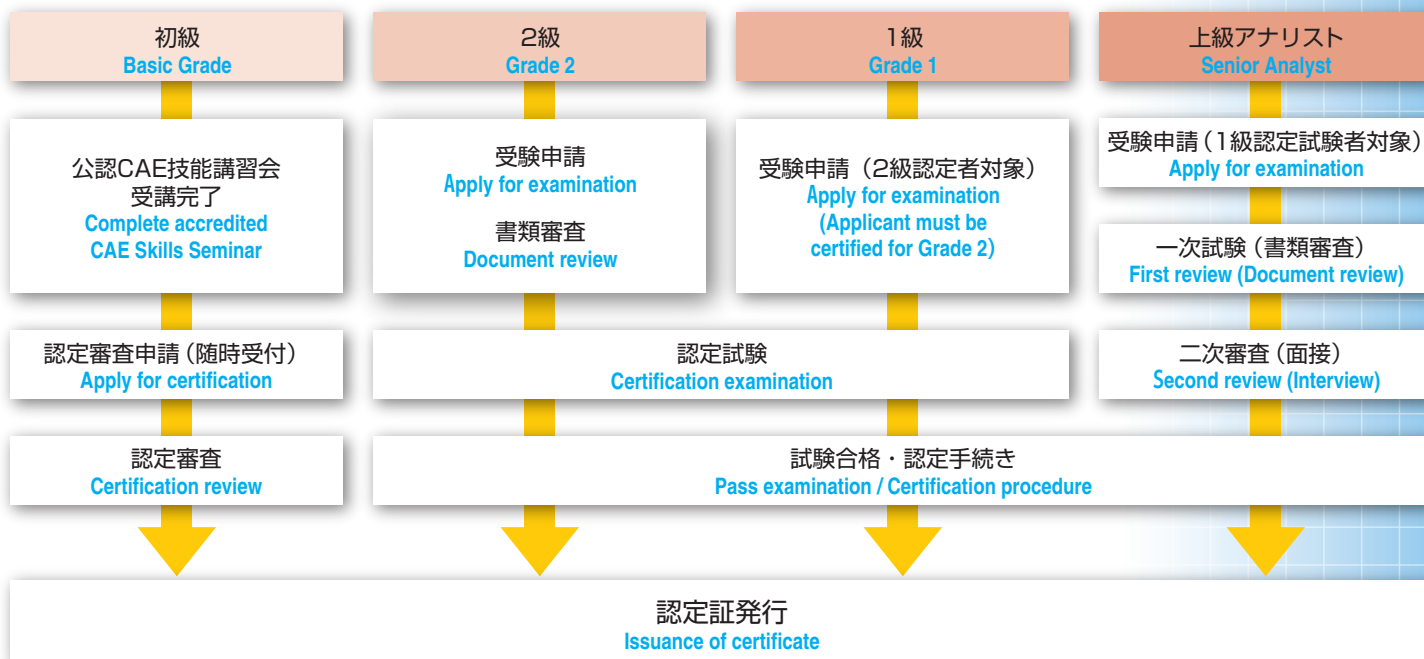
初級
Basic Grade

2級
Grade 2

1級
Grade 1

上級アナリスト
Senior Analyst

公認CAE技能講習会受講完了
Complete accredited CAE Skills Seminar

受験申請
Apply for examination

書類審査
Document review

受験申請（2級認定者対象）
Apply for examination (Applicant must be certified for Grade 2)

受験申請（1級認定試験者対象）
Apply for examination

一次試験（書類審査）
First review (Document review)

認定審査申請（随時受付）
Apply for certification

認定試験
Certification examination

二次審査（面接）
Second review (Interview)

認定審査
Certification review

試験合格・認定手続き
Pass examination / Certification procedure

認定証発行
Issuance of certificate